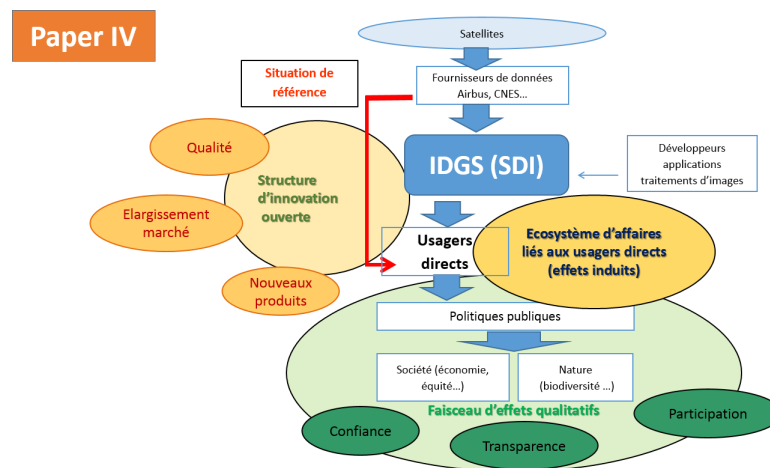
Paper IV

Satellites

Situation de référence

Fournisseurs de données Airbus, CNES…

Qualité

Structure d'innovation ouverte

IDGS (SDI)

Développeurs applications traitements d'images

Elargissement marché

Usagers directs

Ecosystème d'affaires liés aux usagers directs (effets induits)

Nouveaux produits

Politiques publiques

Société (économie, équité…)

Nature (biodiversité …)

Faisceau d'effets qualitatifs

Participation

Confiance

Transparence